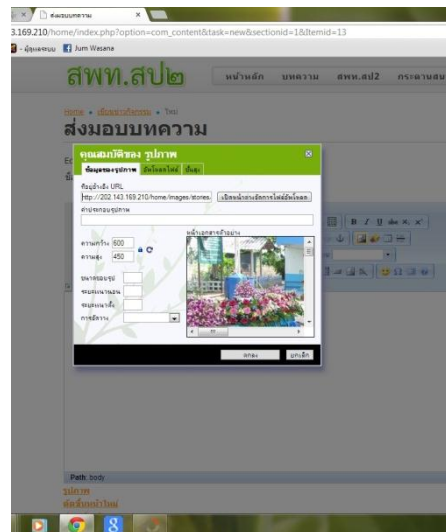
ส่งมอบบทความ

3.169.210/home/index.php?option=com_content&task=new&sectionid=1&Itemid=13

- ผู้ดูแลระบบ Jum Wasana

สพท.สป๒

หน้าหลัก บทความ สพท.สป2 กระดานสน

Home » เพิ่มบทความ » ใหม่

ส่งมอบบทความ

คุณสมบัติของ รูปภาพ

ข้อมูลของรูปภาพ อัพโหลดไฟล์ ขั้นสูง

ที่อยู่อ้างอิง URL

http://202.143.169.210/home/images/stories

เปิดหน้าต่างจัดการไฟล์อัพโหลด

คำอธิบายรูปภาพ

หน้าเอกสารตัวอย่าง

ความกว้าง 600

ความสูง 450

ขนาดขอบรูป

ขอบแนวนอน

ขอบแนวตั้ง

การจัดวาง

ตกลง ยกเลิก

Path: body

รูปภาพ

ตัวแบ่งหน้าใหม่